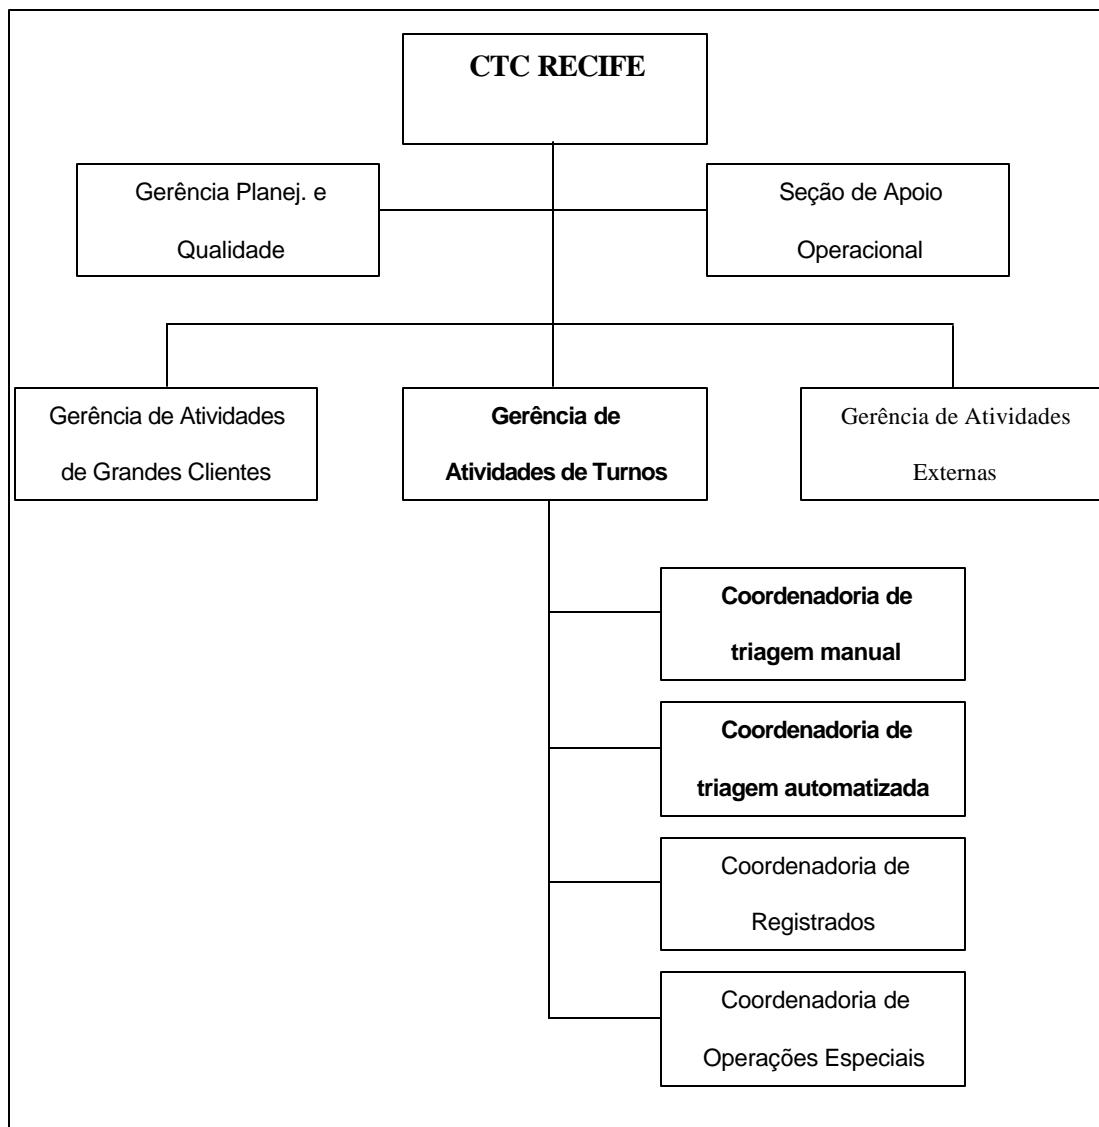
CTC RECIFE

Gerência Planej. e Qualidade

Seção de Apoio Operacional

Gerência de Atividades de Grandes Clientes

Gerência de Atividades de Turnos

Gerência de Atividades Externas

Coordenadoria de triagem manual

Coordenadoria de triagem automatizada

Coordenadoria de Registrados

Coordenadoria de Operações Especiais